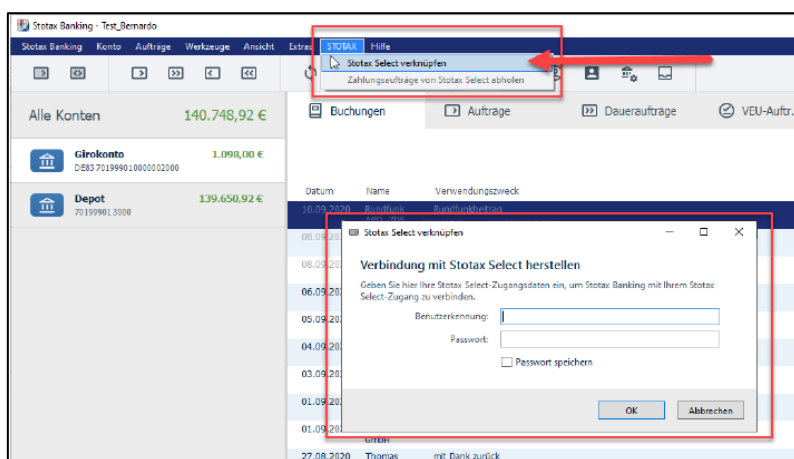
Stotax Banking - Test_Bernardo

Stotax Banking Konto Aufträge Werkzeuge Ansicht Extras STOTAX Hilfe

Stotax Select verknüpfen

Zahlungsaufträge von Stotax Select abholen

Alle Konten 140.748,92 €

Girokonto 1.098,00 €
DE83701999010000002000

Depot 139.650,92 €
7019990l3000

Buchungen Aufträge Daueraufträge VEU-Auftr.

Datum Name Verwendungszweck

10.09.2020 Rundfunk Rundfunkbeitrag

08.09.20

08.09.20

06.09.20

05.09.20

04.09.20

03.09.20

01.09.20

01.09.20

27.08.2020 Thomas mit Dank zurück

Stotax Select verknüpfen

Verbindung mit Stotax Select herstellen

Geben Sie hier Ihre Stotax Select-Zugangsdaten ein, um Stotax Banking mit Ihrem Stotax Select-Zugang zu verbinden.

Benutzerkennung:

Passwort:

Passwort speichern

OK Abbrechen